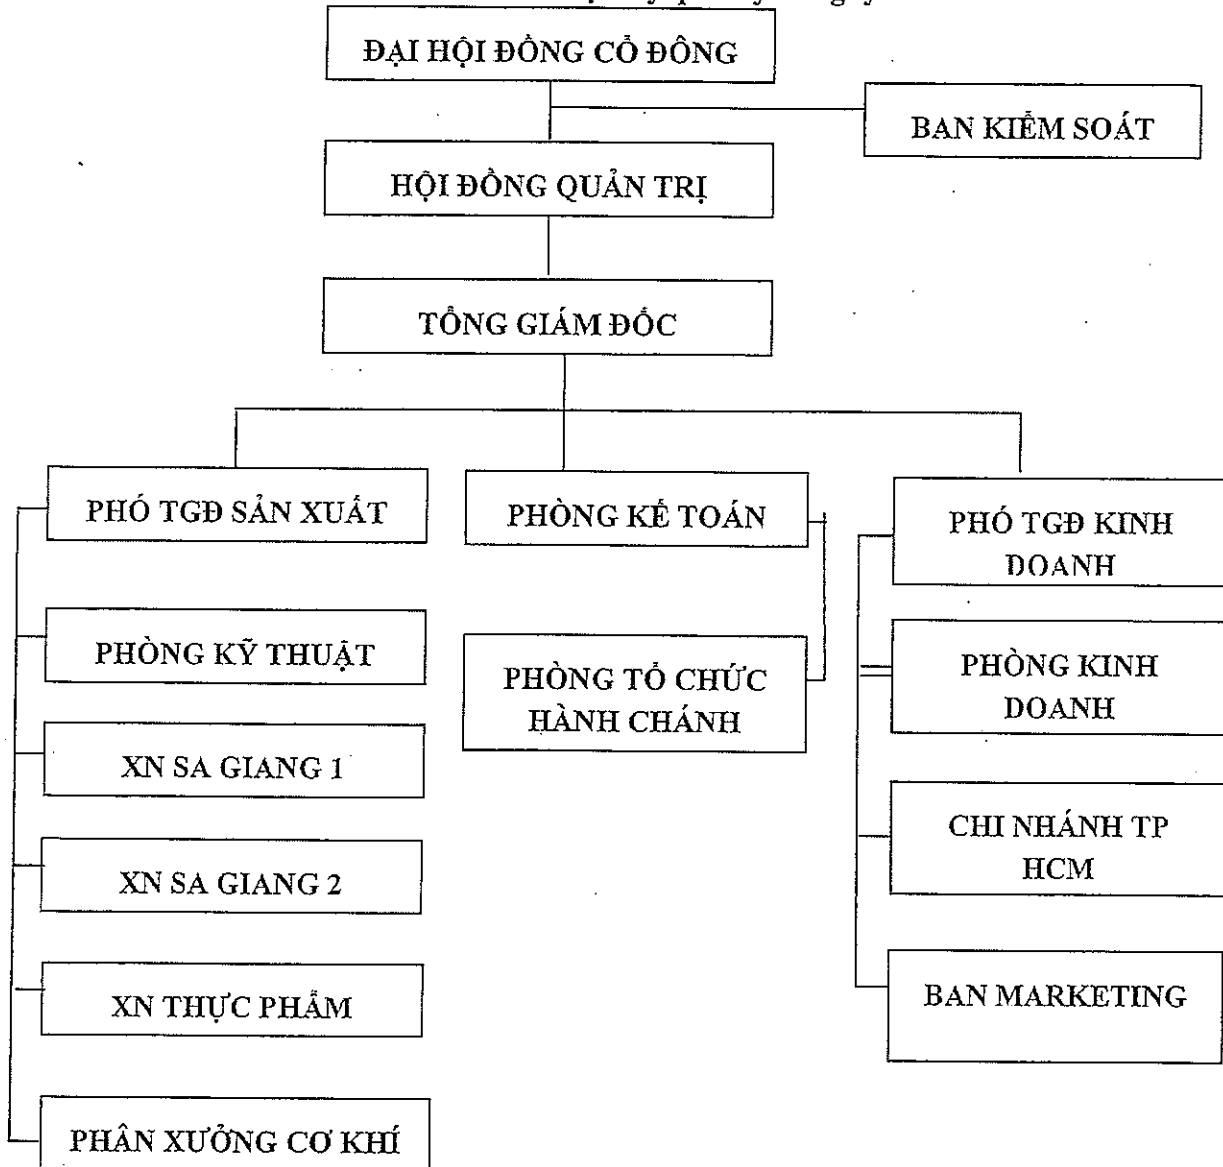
ĐẠI HỘI ĐỒNG CỔ ĐÔNG

BAN KIỂM SOÁT

HỘI ĐỒNG QUẢN TRỊ

TỔNG GIÁM ĐỐC

PHÓ TGĐ SẢN XUẤT

PHÒNG KẾ TOÁN

PHÓ TGĐ KINH DOANH

PHÒNG KỸ THUẬT

PHÒNG TỔ CHỨC HÀNH CHÁNH

PHÒNG KINH DOANH

XN SA GIANG 1

XN SA GIANG 2

CHI NHÁNH TP HCM

XN THỰC PHẨM

BAN MARKETING

PHÂN XƯỞNG CƠ KHÍ